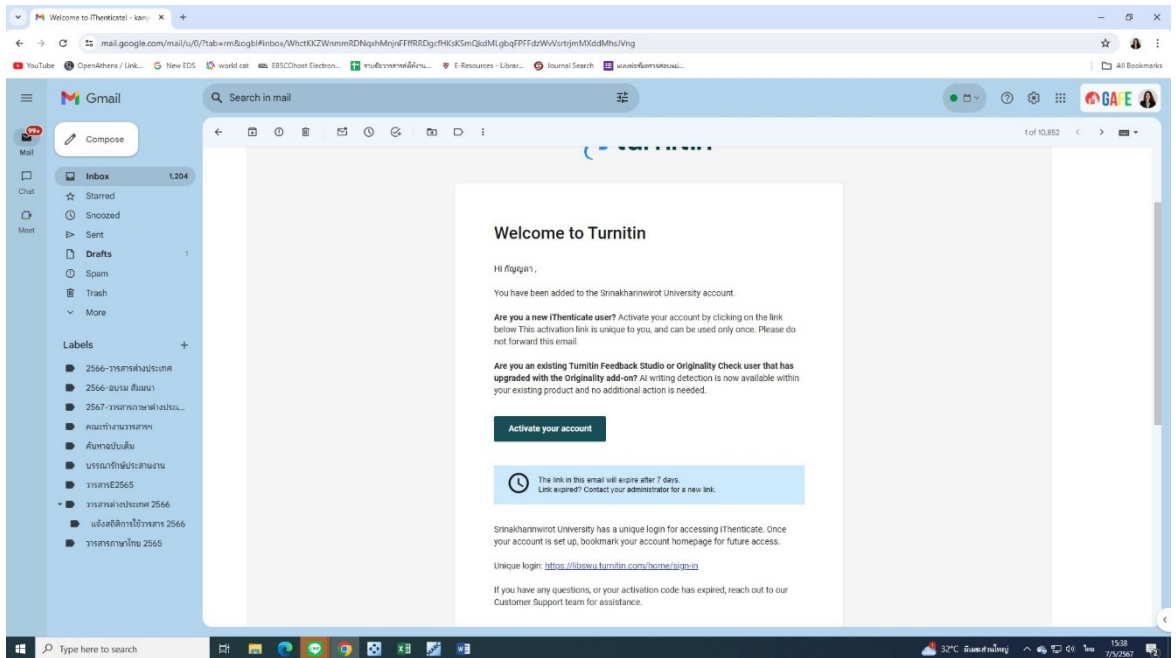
Welcome to iThenticate - kany ×

mail.google.com/mail/u/0/?tab=rm&ogbl#inbox/WhctKKZWnmmRDNqxhMnjnFFfRRDgcfHKsKSmQkdMLgbqFPFFdzWvVsrtrjmMXddMhsJVng

YouTube OpenAthens / Link... New EDS world cat EBSCOhost Electron... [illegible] E-Resources - Librar... Journal Search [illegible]

All Bookmarks

Gmail

Search in mail

GAFE

Mail
Chat
Meet

Compose

Inbox 1,204
Starred
Snoozed
Sent
Drafts 1
Spam
Trash
More

Labels +

2566-วารสารต่างประเทศ
2566-อบรม สัมมนา
2567-วารสารภาษาต่างประเ...
คณะทำงานวารสารฯ
ค้นหาฉบับเต็ม
บรรณารักษ์ประสานงาน
วารสารE2565
วารสารต่างประเทศ 2566
แจ้งสถิติการใช้วารสาร 2566
วารสารภาษาไทย 2565

1 of 10,852

Welcome to Turnitin

Hi กัญญา ,

You have been added to the Srinakharinwirot University account.

**Are you a new iThenticate user?** Activate your account by clicking on the link below This activation link is unique to you, and can be used only once. Please do not forward this email.

**Are you an existing Turnitin Feedback Studio or Originality Check user that has upgraded with the Originality add-on?** AI writing detection is now available within your existing product and no additional action is needed.

Activate your account

The link in this email will expire after 7 days.
Link expired? Contact your administrator for a new link.

Srinakharinwirot University has a unique login for accessing iThenticate. Once your account is set up, bookmark your account homepage for future access.

Unique login: https://libswu.turnitin.com/home/sign-in

If you have any questions, or your activation code has expired, reach out to our Customer Support team for assistance.

Type here to search

32°C มีเมฆส่วนใหญ่ ไทย 15:38 7/5/2567